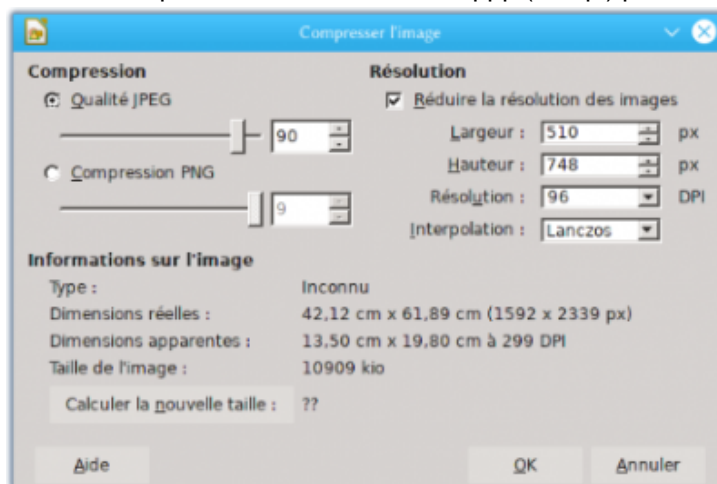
Compresser l'image

Compression

Qualité JPEG

90

Compression PNG

9

Résolution

Réduire la résolution des images

Largeur : 510 px

Hauteur : 748 px

Résolution : 96 DPI

Interpolation : Lanczos

Informations sur l'image

Type : Inconnu

Dimensions réelles : 42,12 cm x 61,89 cm (1592 x 2339 px)

Dimensions apparentes : 13,50 cm x 19,80 cm à 299 DPI

Taille de l'image : 10909 kio

Calculer la nouvelle taille : ??

Aide

OK

Annuler